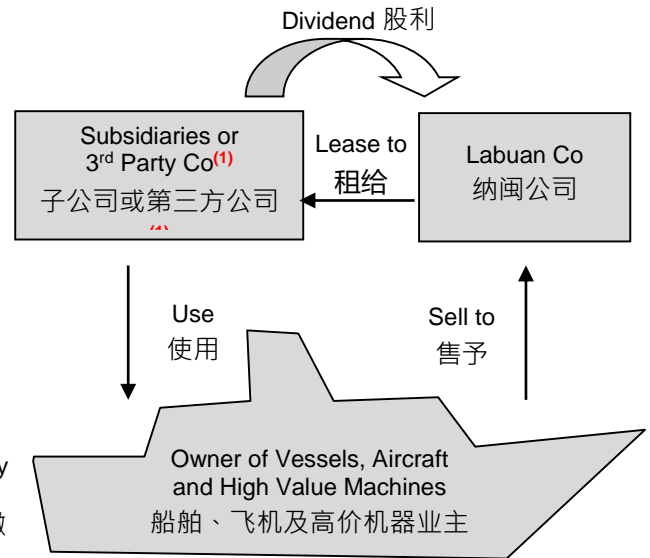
Dividend 股利

Subsidiaries or 3rd Party Co(1)
子公司或第三方公司
(1)

Lease to
租给

Labuan Co
纳闽公司

Use
使用

Sell to
售予

y
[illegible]

Owner of Vessels, Aircraft and High Value Machines
船舶、飞机及高价机器业主